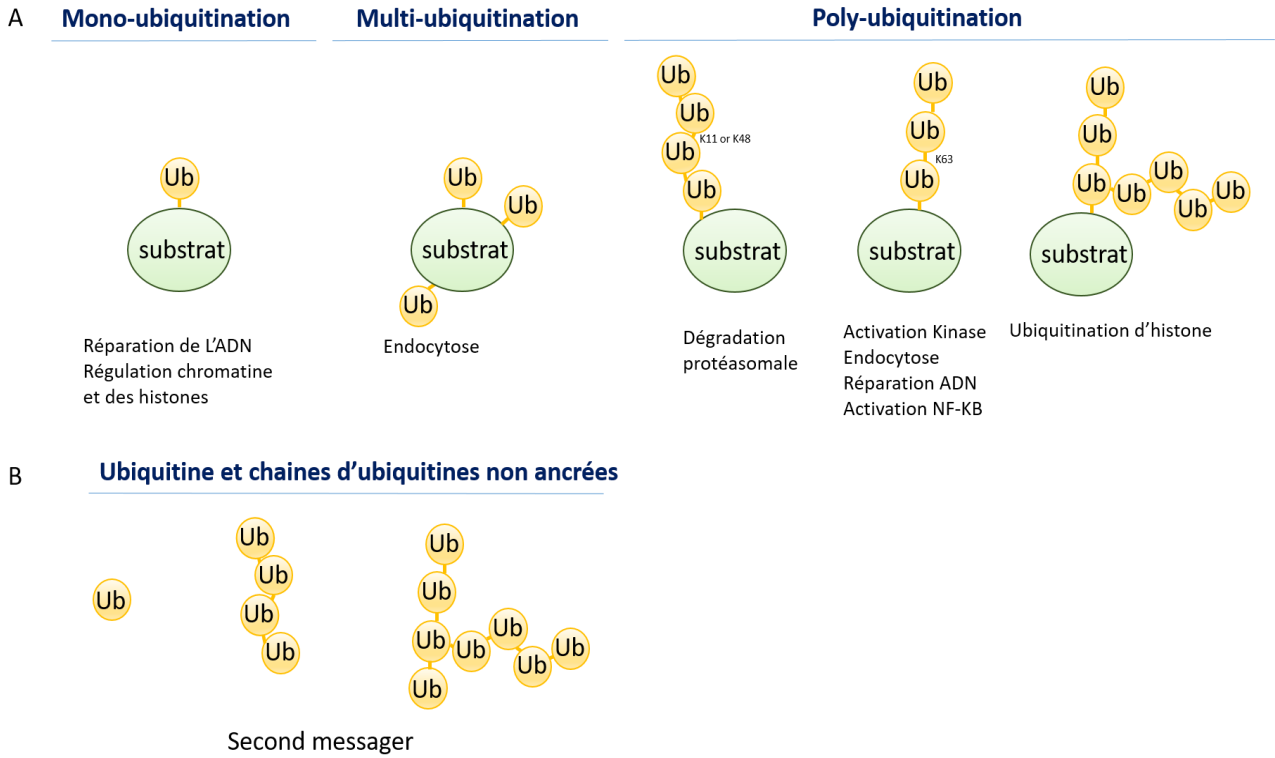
A

Mono-ubiquitination

Multi-ubiquitination

Poly-ubiquitination

Ub
substrat

Réparation de L'ADN
Régulation chromatine
et des histones

Ub
Ub
substrat
Ub

Endocytose

Ub
Ub
K11 or K48
Ub
Ub
substrat

Dégradation
protéasomale

Ub
Ub
K63
Ub
substrat

Activation Kinase
Endocytose
Réparation ADN
Activation NF-KB

Ub
Ub
Ub
Ub
Ub
Ub
Ub
substrat

Ubiquitination d'histone

B

Ubiquitine et chaines d'ubiquitines non ancrées

Ub

Ub
Ub
Ub
Ub

Ub
Ub
Ub
Ub
Ub
Ub
Ub
Ub

Second messager